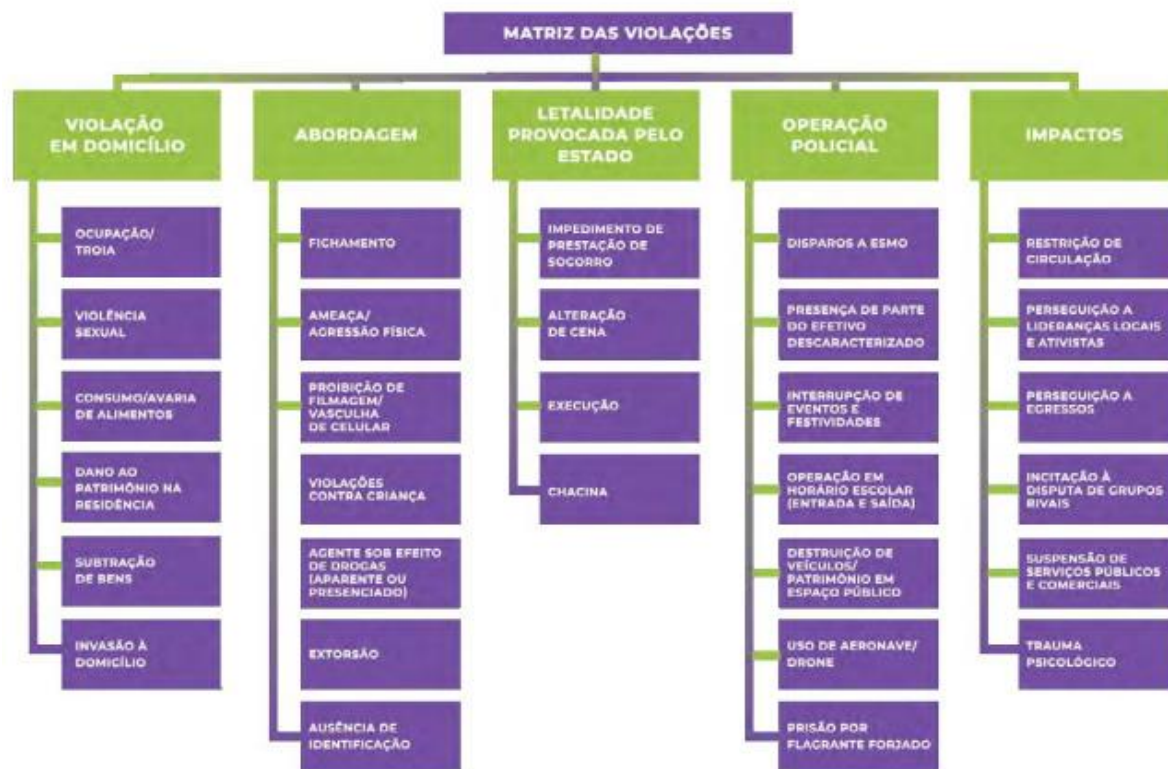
MATRIZ DAS VIOLAÇÕES

VIOLAÇÃO EM DOMICÍLIO

OCUPAÇÃO/ TROIA

VIOLÊNCIA SEXUAL

CONSUMO/AVARIA DE ALIMENTOS

DANO AO PATRIMÔNIO NA RESIDÊNCIA

SUBTRAÇÃO DE BENS

INVASÃO À DOMICÍLIO

ABORDAGEM

FICHAMENTO

AMEAÇA/ AGRESSÃO FÍSICA

PROIBIÇÃO DE FILMAGEM/ VASCULHA DE CELULAR

VIOLAÇÕES CONTRA CRIANÇA

AGENTE SOB EFEITO DE DROGAS (APARENTE OU PRESENCIADO)

EXTORSÃO

AUSÊNCIA DE IDENTIFICAÇÃO

LETALIDADE PROVOCADA PELO ESTADO

IMPEDIMENTO DE PRESTAÇÃO DE SOCORRO

ALTERAÇÃO DE CENA

EXECUÇÃO

CHACINA

OPERAÇÃO POLICIAL

DISPAROS A ESMO

PRESENÇA DE PARTE DO EFETIVO DESCARACTERIZADO

INTERRUPÇÃO DE EVENTOS E FESTIVIDADES

OPERAÇÃO EM HORÁRIO ESCOLAR (ENTRADA E SAÍDA)

DESTRUIÇÃO DE VEÍCULOS/ PATRIMÔNIO EM ESPAÇO PÚBLICO

USO DE AERONAVE/ DRONE

PRISÃO POR FLAGRANTE FORJADO

IMPACTOS

RESTRIÇÃO DE CIRCULAÇÃO

PERSEGUIÇÃO A LIDERANÇAS LOCAIS E ATIVISTAS

PERSEGUIÇÃO A EGRESSOS

INCITAÇÃO À DISPUTA DE GRUPOS RIVAIS

SUSPENSÃO DE SERVIÇOS PÚBLICOS E COMERCIAIS

TRAUMA PSICOLÓGICO